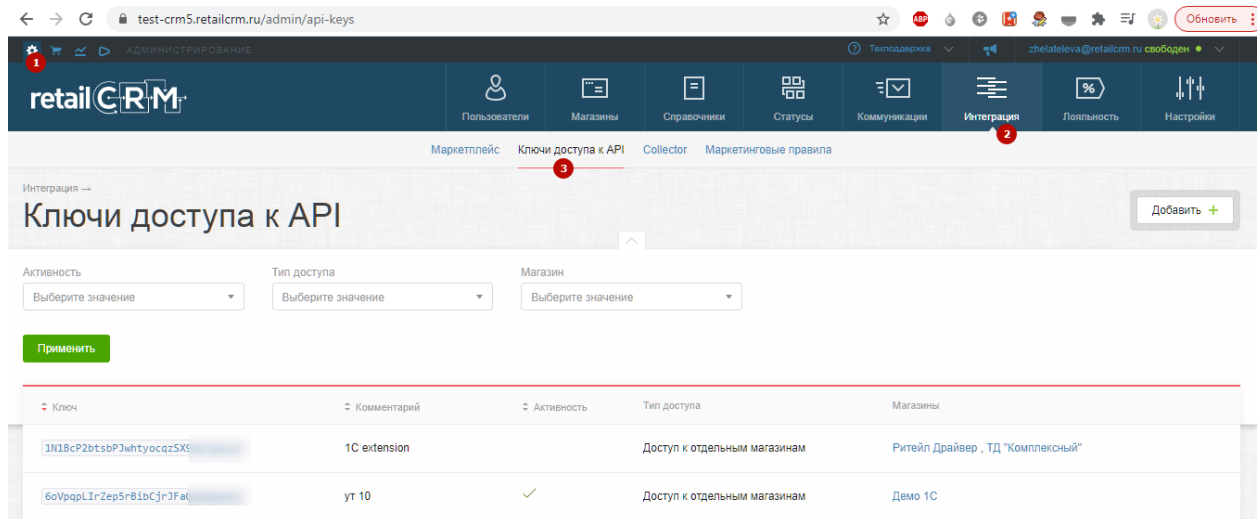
test-crm5.retailcrm.ru/admin/api-keys

Обновить

1 АДМИНИСТРИРОВАНИЕ

Техподдержка zhelateleva@retailcrm.ru свободен

retailCRM

Пользователи
Магазины
Справочники
Статусы
Коммуникации
Интеграция 2
Лояльность
Настройки

Маркетплейс Ключи доступа к API 3 Collector Маркетинговые правила

Интеграция →

Ключи доступа к API

Добавить +

Активность
Выберите значение

Тип доступа
Выберите значение

Магазин
Выберите значение

Применить

| Ключ | Комментарий | Активность | Тип доступа | Магазины |
|---|---|---|---|---|
| 1N1BcP2btsbPJwhtyocqzSX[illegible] | 1C extension | | Доступ к отдельным магазинам | Ритейл Драйвер , ТД "Комплексный" |
| 6oVpqpLIrZep5rBibCjrJFa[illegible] | ут 10 | ✓ | Доступ к отдельным магазинам | Демо 1С |